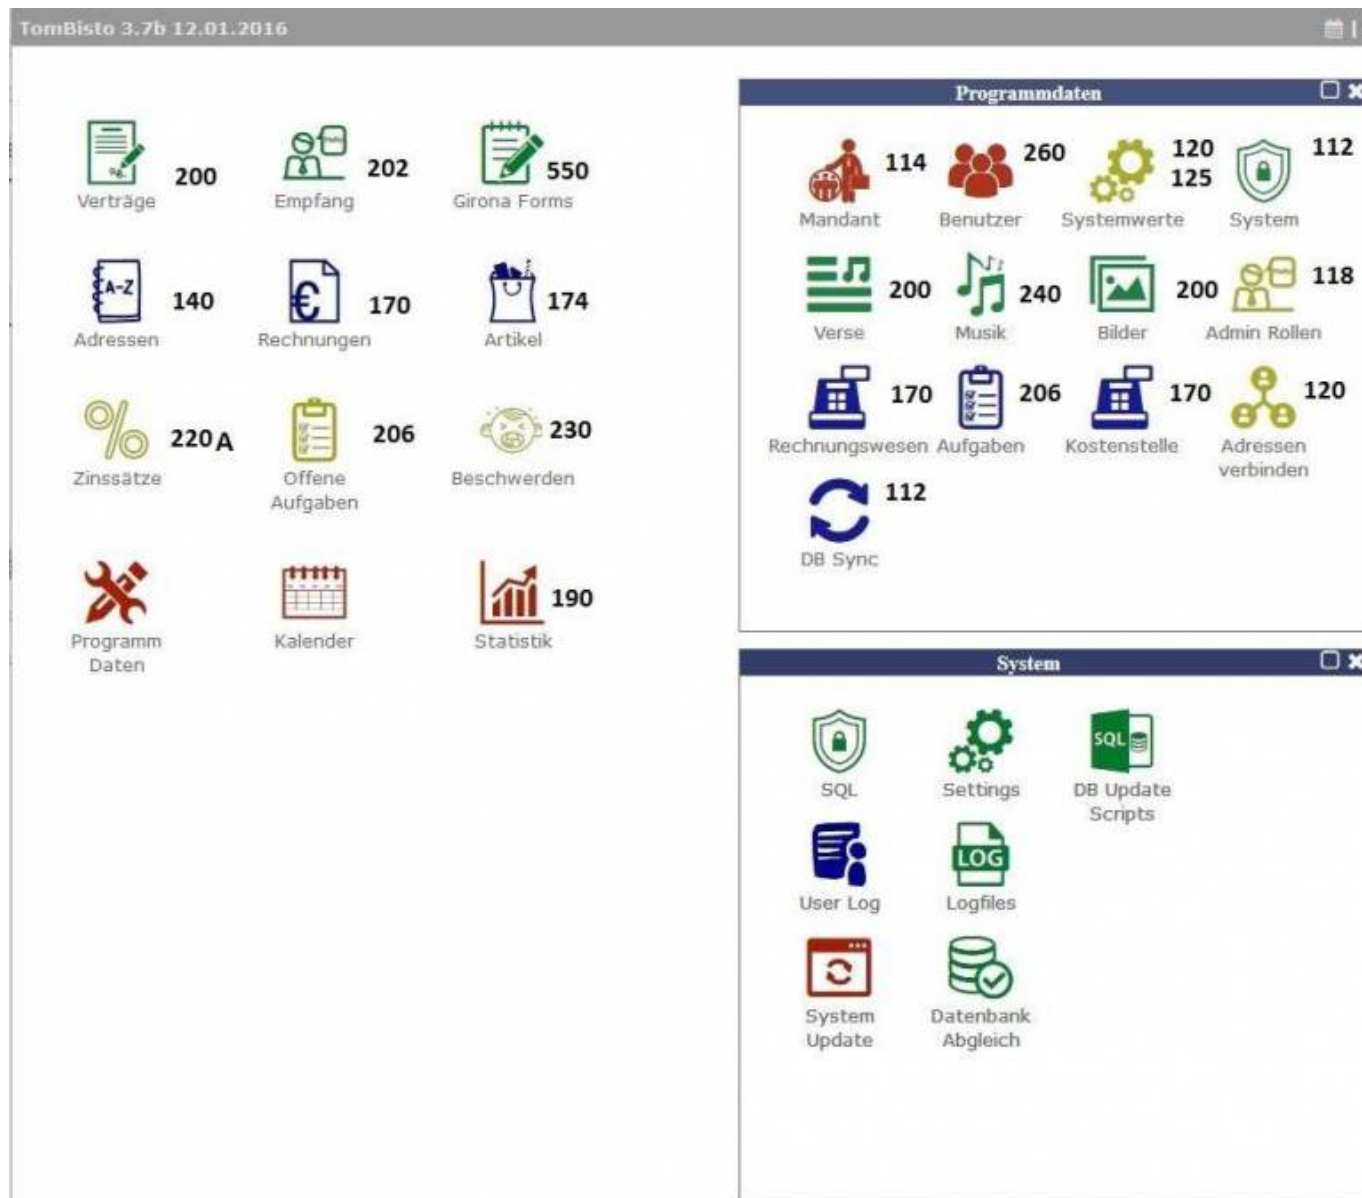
TomBisto 3.7b 12.01.2016

Verträge 200
Empfang 202
Girona Forms 550
Adressen 140
Rechnungen 170
Artikel 174
Zinssätze 220A
Offene Aufgaben 206
Beschwerden 230
Programm Daten
Kalender
Statistik 190

Programmdaten

Mandant 114
Benutzer 260
Systemwerte 120 125
System 112
Verse 200
Musik 240
Bilder 200
Admin Rollen 118
Rechnungswesen 170
Aufgaben 206
Kostenstelle 170
Adressen verbinden 120
DB Sync 112

System

SQL
Settings
DB Update Scripts
User Log
LOG
Logfiles
System Update
Datenbank Abgleich